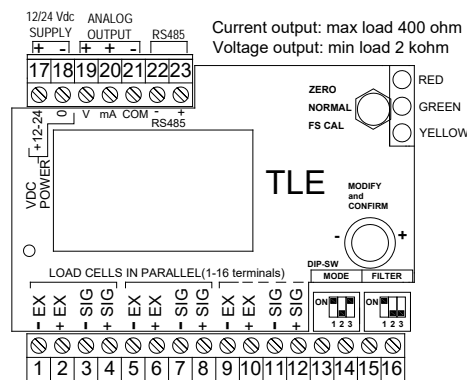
12/24 Vdc SUPPLY
ANALOG OUTPUT
RS485
+ - + + - - +
17 18 19 20 21 22 23
Current output: max load 400 ohm
Voltage output: min load 2 kohm
+12-24 0 V mA COM - + RS485
VDC POWER
ZERO
NORMAL
FS CAL
RED
GREEN
YELLOW
TLE
MODIFY and CONFIRM
- +
DIP-SW
MODE FILTER
LOAD CELLS IN PARALLEL(1-16 terminals)
EX - EX + SIG - SIG + EX - EX + SIG - SIG + EX - EX + SIG - SIG +
ON 1 2 3
ON 1 2 3
1 2 3 4 5 6 7 8 9 10 11 12 13 14 15 16